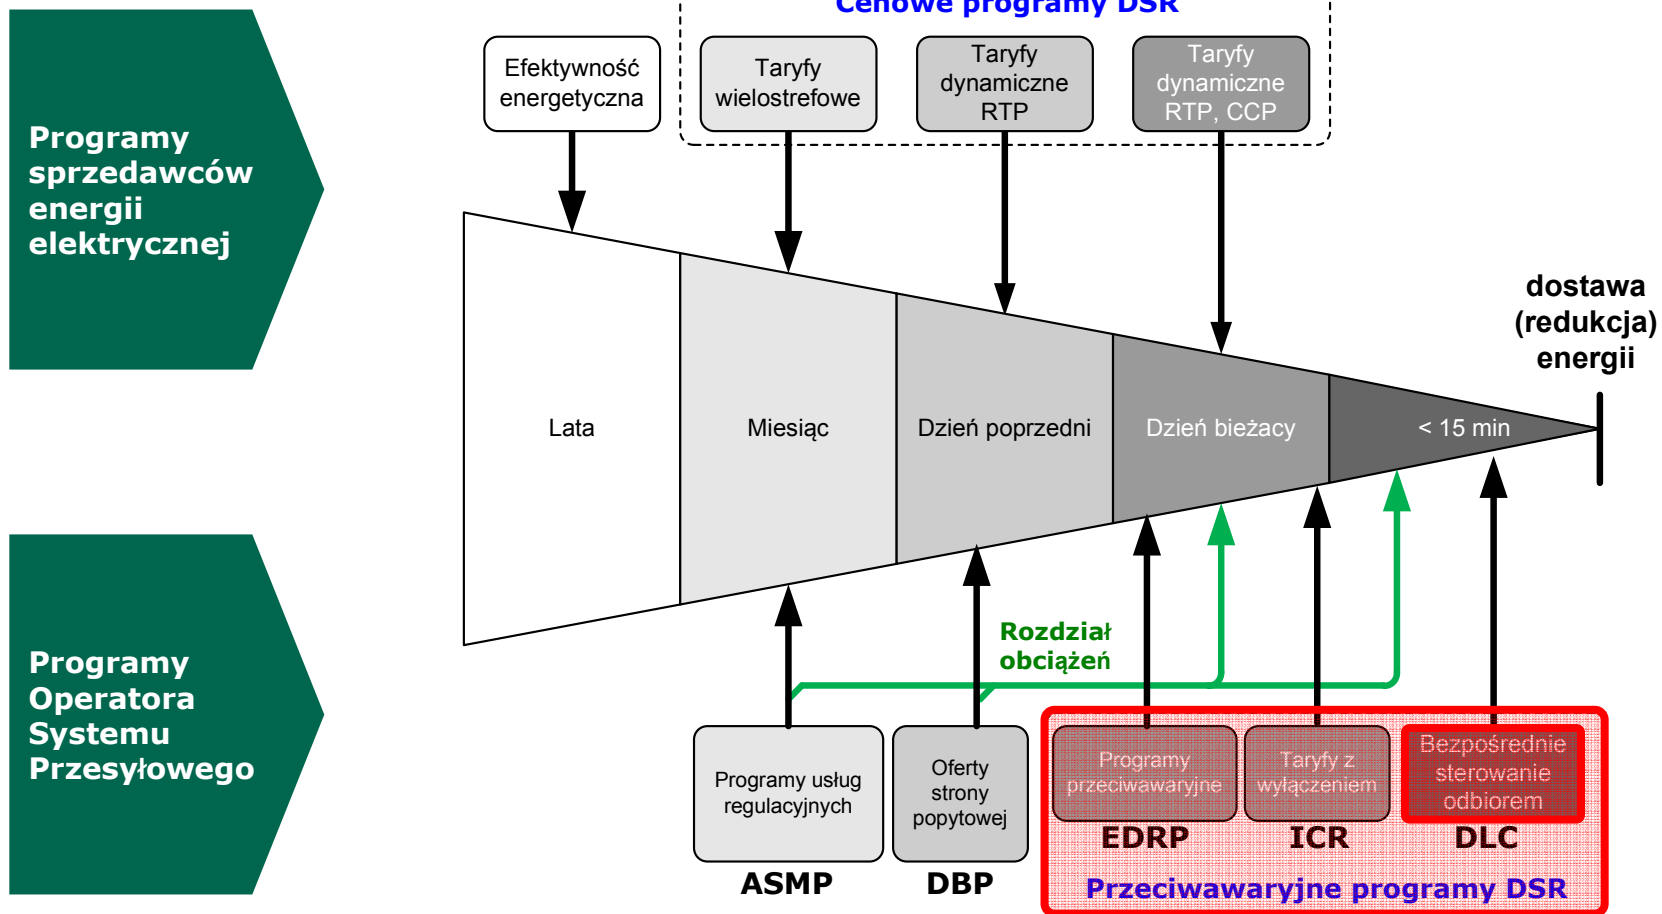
Cenowe programy DSR

Programy sprzedawców energii elektrycznej

Efektywność energetyczna

Taryfy wielostrefowe

Taryfy dynamiczne RTP

Taryfy dynamiczne RTP, CCP

Lata

Miesiąc

Dzień poprzedni

Dzień bieżący

< 15 min

dostawa (redukcja) energii

Programy Operatora Systemu Przesyłowego

Rozdział obciążeń

Programy usług regulacyjnych

ASMP

Oferty strony popytowej

DBP

Programy przeciwawaryjne

EDRP

Taryfy z wyłączeniem

ICR

Bezpośrednie sterowanie odbiorem

DLC

Przeciwawaryjne programy DSR